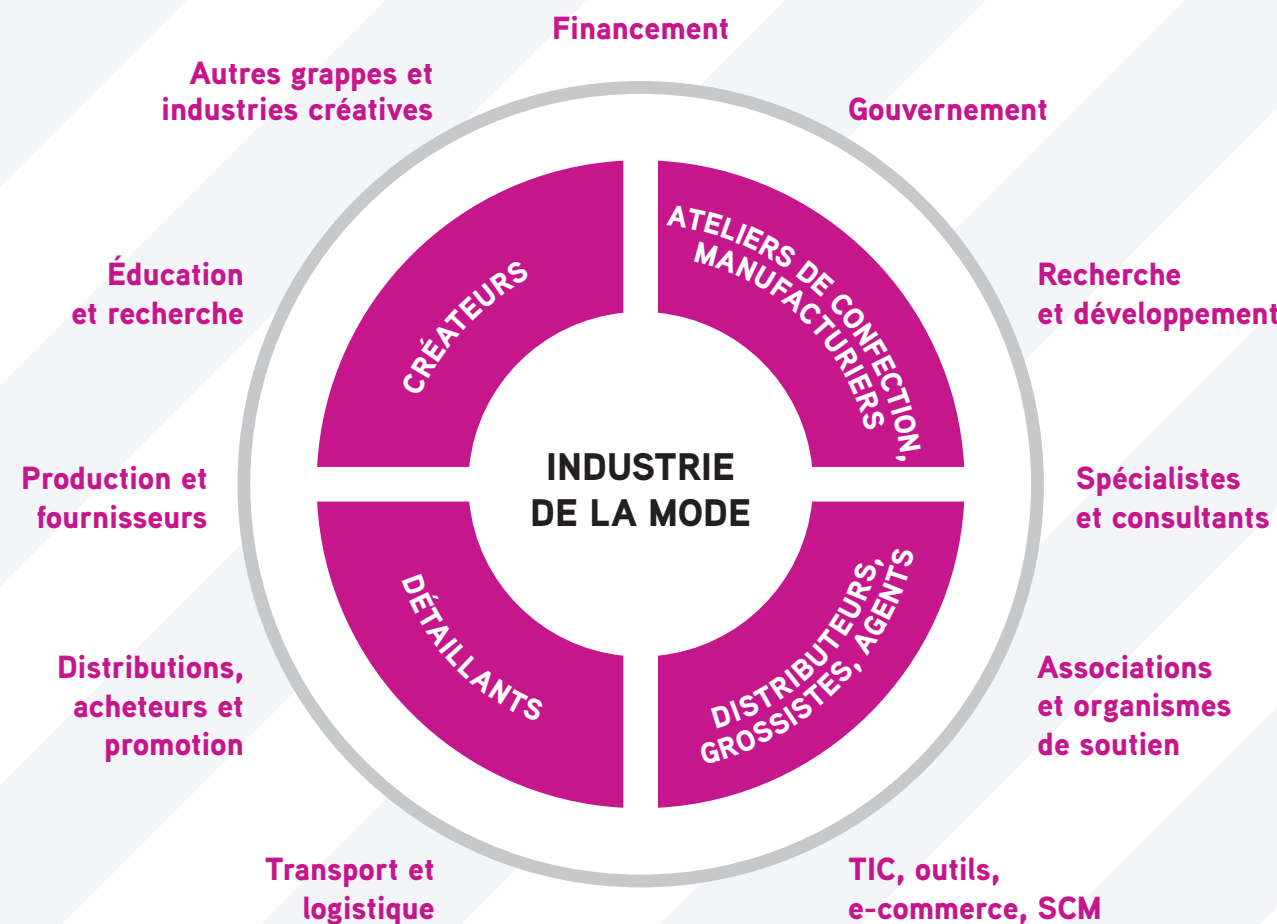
Financement

Autres grappes et industries créatives

Gouvernement

Éducation et recherche

Recherche et développement

Production et fournisseurs

Spécialistes et consultants

Distributions, acheteurs et promotion

Associations et organismes de soutien

Transport et logistique

TIC, outils, e-commerce, SCM

CRÉATEURS

ATELIERS DE CONFECTION, MANUFACTURIERS

INDUSTRIE DE LA MODE

DÉTAILLANTS

DISTRIBUTEURS, GROSSISTES, AGENTS